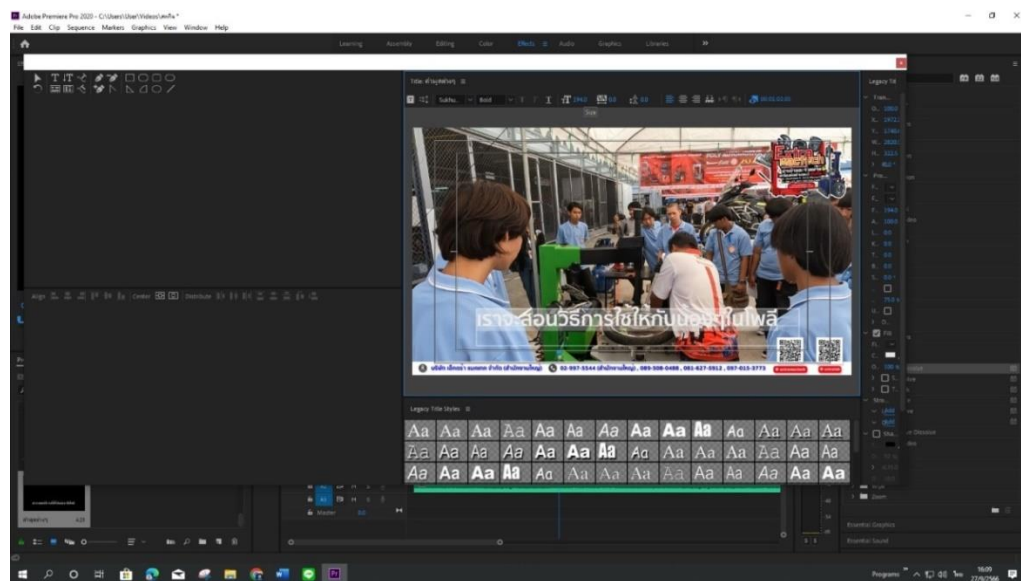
Adobe Premiere Pro 2020 - C:\Users\User\Videos\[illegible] *
File Edit Clip Sequence Markers Graphics View Window Help

Learning Assembly Editing Color Effects Audio Graphics Libraries

Title: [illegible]

Legacy Tit

เราจะสอนวิธีการใช้ให้กับน้องๆในไฟล์

02-997-5544 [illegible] 089-508-0488 , 081-827-0912 , 097-015-3773

Legacy Title Styles

| Aa | Aa | Aa | Aa | Aa | Aa | Aa | Aa | Aa | Aa | Aa | Aa | Aa | Aa |
|---|---|---|---|---|---|---|---|---|---|---|---|---|---|
| Aa | Aa | Aa | Aa | Aa | Aa | Aa | Aa | Aa | Aa | Aa | Aa | Aa | Aa |
| Aa | Aa | Aa | Aa | Aa | Aa | Aa | Aa | Aa | Aa | Aa | Aa | Aa | Aa |

Master

Essential Graphics
Essential Sound

16:09
27/9/2566